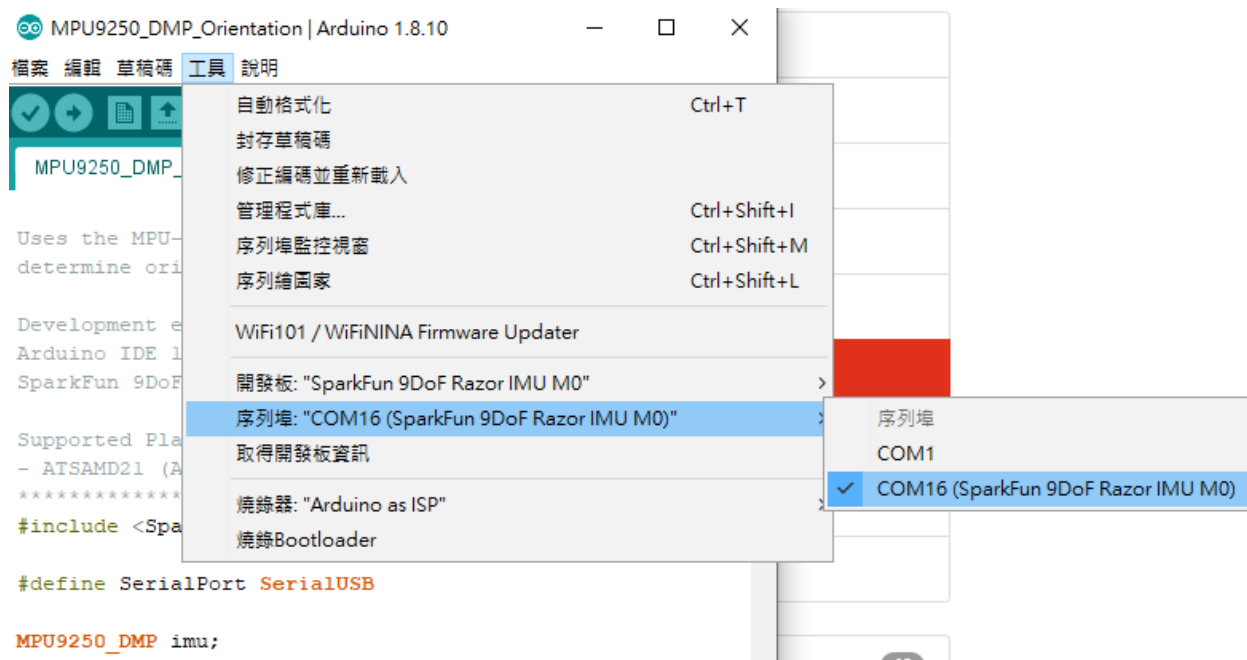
MPU9250_DMP_Orientation | Arduino 1.8.10

檔案 編輯 草稿碼 工具 說明

MPU9250_DMP_

Uses the MPU-
determine ori

Development e
Arduino IDE 1
SparkFun 9DoF

Supported Pla
- ATSAMD21 (A
************
#include <Spa

#define SerialPort SerialUSB

MPU9250_DMP imu;

自動格式化 Ctrl+T
封存草稿碼
修正編碼並重新載入
管理程式庫... Ctrl+Shift+I
序列埠監控視窗 Ctrl+Shift+M
序列繪圖家 Ctrl+Shift+L
WiFi101 / WiFiNINA Firmware Updater
開發板: "SparkFun 9DoF Razor IMU M0"
序列埠: "COM16 (SparkFun 9DoF Razor IMU M0)"
取得開發板資訊
燒錄器: "Arduino as ISP"
燒錄Bootloader

序列埠
COM1
COM16 (SparkFun 9DoF Razor IMU M0)